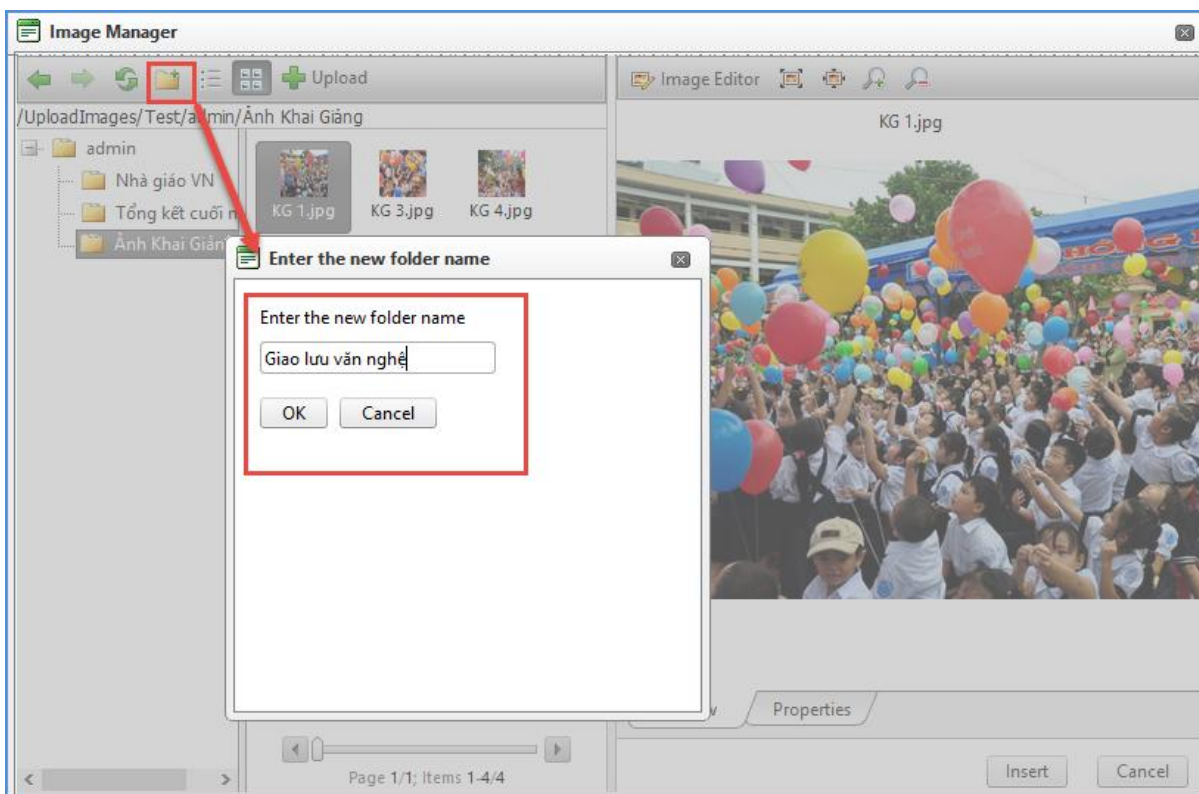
Image Manager

Upload

Image Editor

/UploadImages/Test/a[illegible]min/Ảnh Khai Giảng

KG 1.jpg

admin

Nhà giáo VN

Tổng kết cuối n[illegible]

Ảnh Khai Giản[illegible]

KG 1.jpg

KG 3.jpg

KG 4.jpg

Enter the new folder name

Enter the new folder name

Giao lưu văn nghệ

OK

Cancel

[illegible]w

Properties

Page 1/1; Items 1-4/4

Insert

Cancel